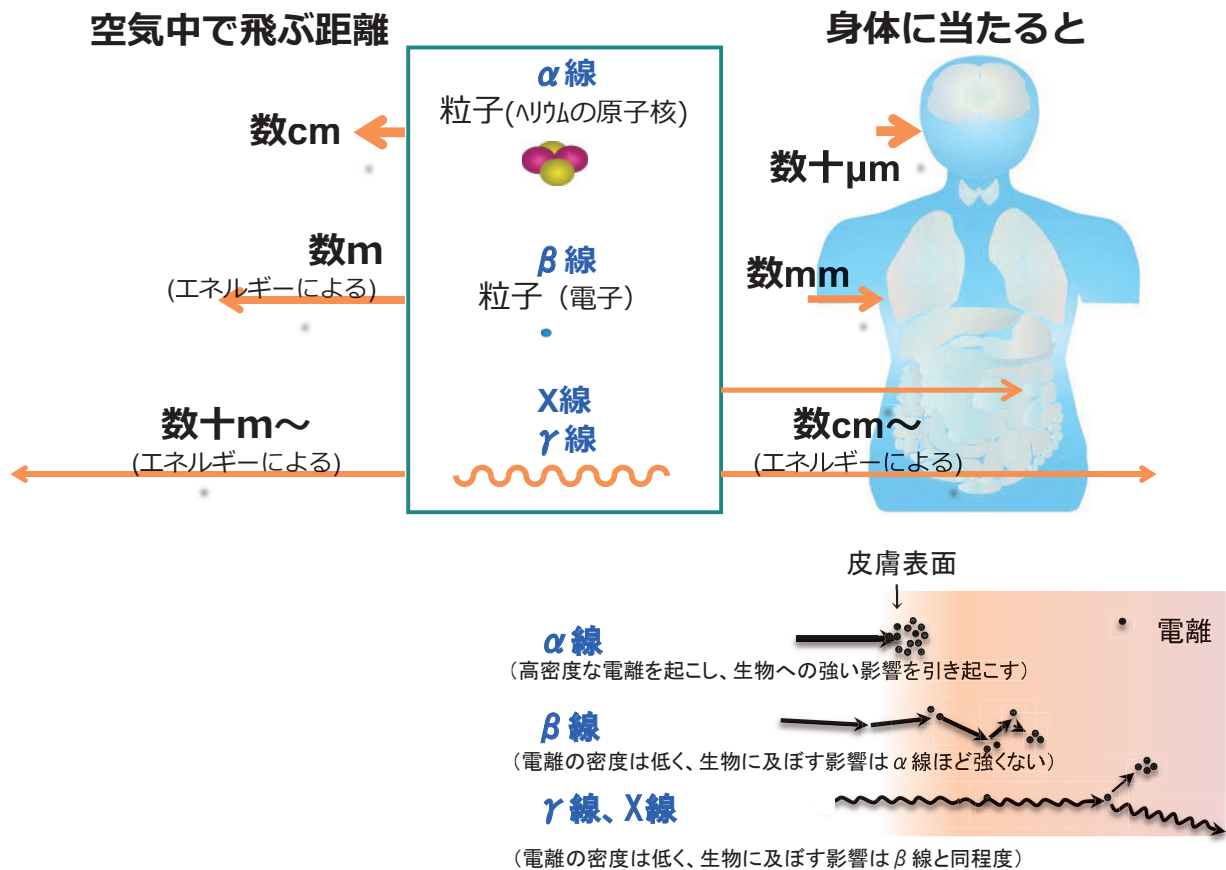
空気中で飛ぶ距離

身体に当たると

$\alpha$線
粒子(ヘリウムの原子核)

数cm

数十μm

数m
(エネルギーによる)

$\beta$線
粒子（電子）

数mm

X線
$\gamma$線

数十m～
(エネルギーによる)

数cm～
(エネルギーによる)

皮膚表面

電離

$\alpha$線
（高密度な電離を起こし、生物への強い影響を引き起こす）

$\beta$線
（電離の密度は低く、生物に及ぼす影響は$\alpha$線ほど強くない）

$\gamma$線、X線
（電離の密度は低く、生物に及ぼす影響は$\beta$線と同程度）